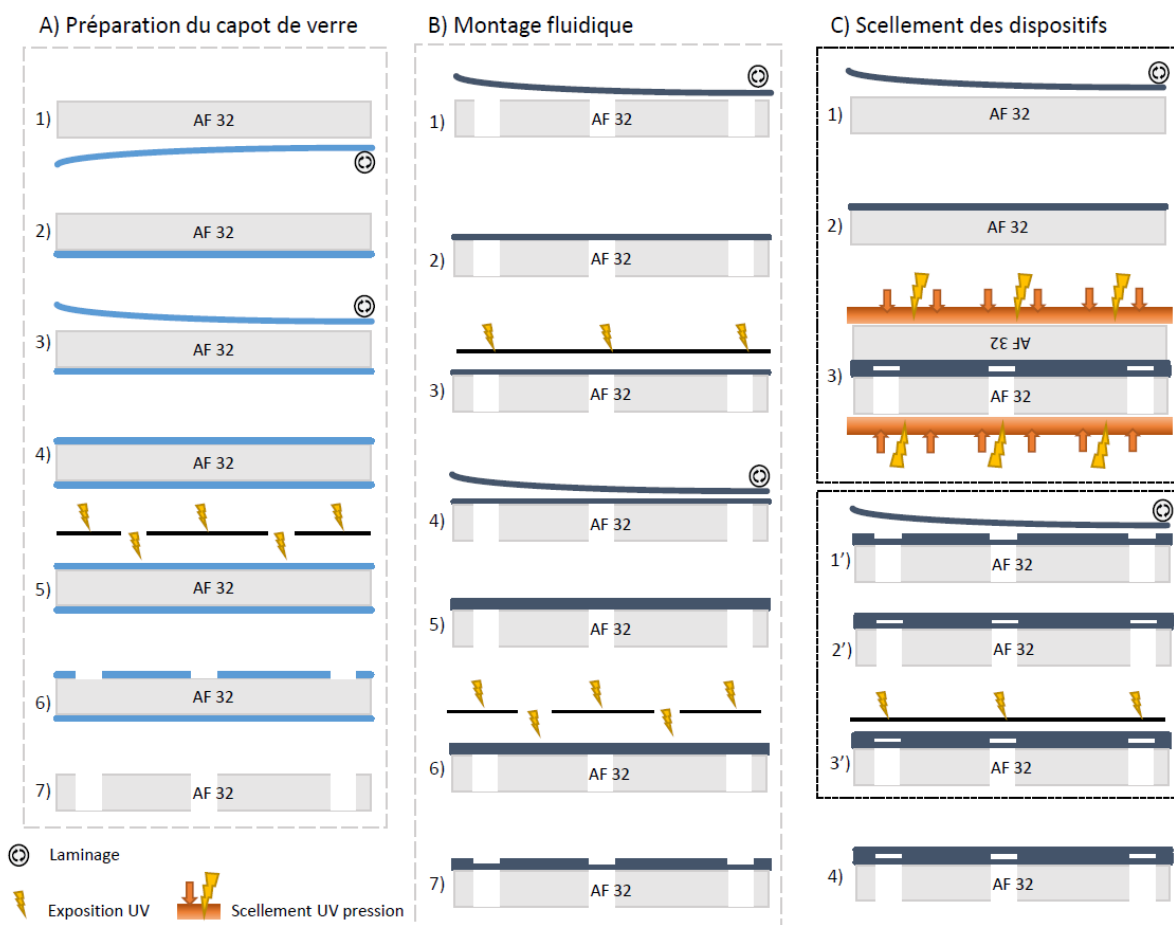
A) Préparation du capot de verre

1) AF 32

2) AF 32

3) AF 32

4) AF 32

5) AF 32

6) AF 32

7) AF 32

B) Montage fluidique

1) AF 32

2) AF 32

3) AF 32

4) AF 32

5) AF 32

6) AF 32

7) AF 32

C) Scellement des dispositifs

1) AF 32

2) AF 32

3) AF 32 AF 32

1') AF 32

2') AF 32

3') AF 32

4) AF 32

Laminage

Exposition UV

Scellement UV pression